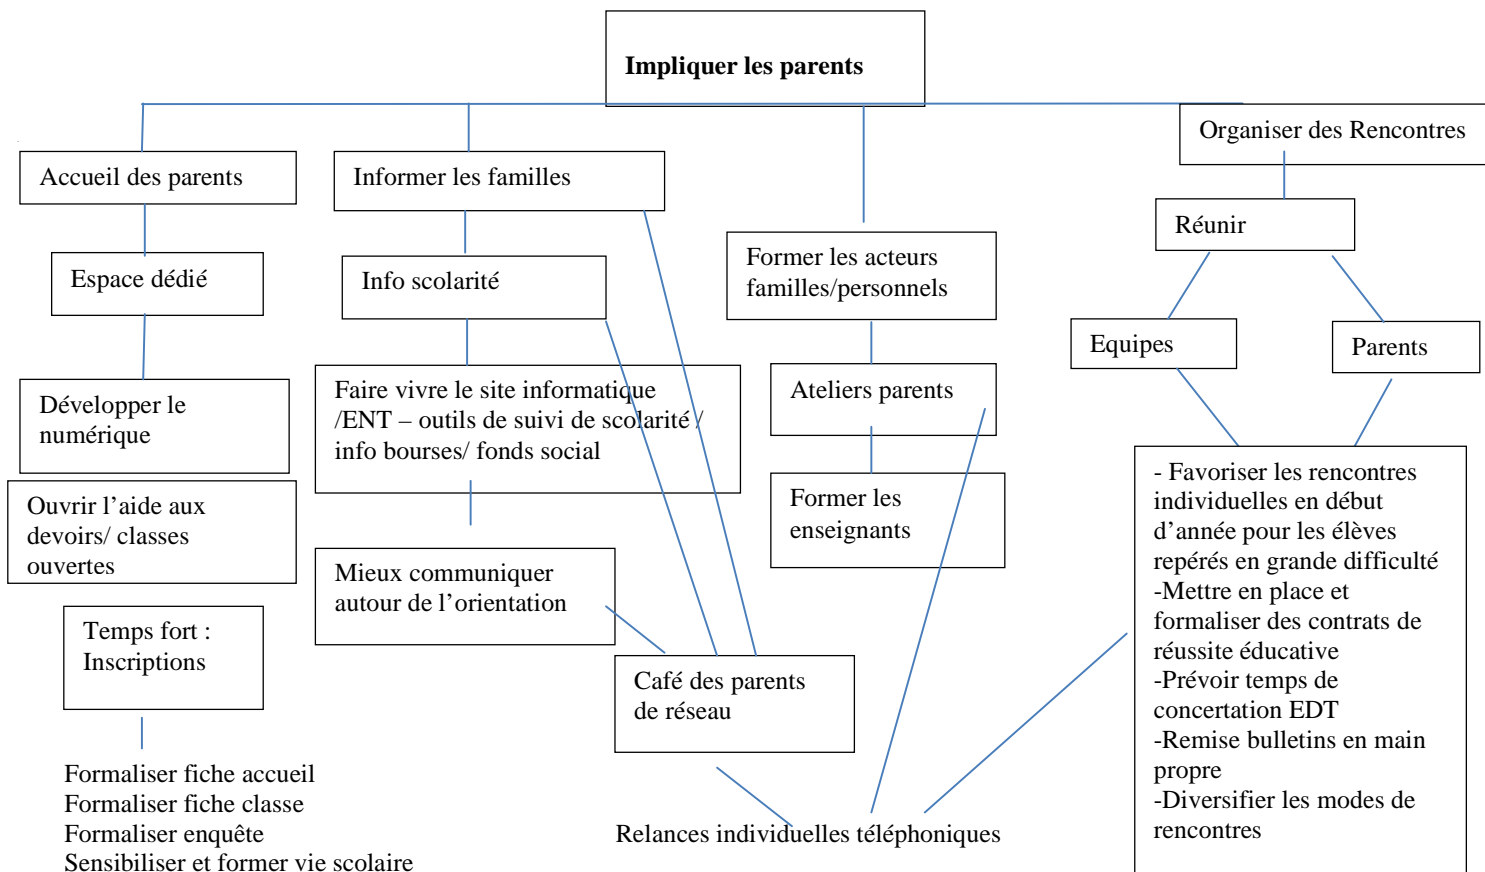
Impliquer les parents

Accueil des parents

Espace dédié

Développer le numérique

Ouvrir l’aide aux devoirs/ classes ouvertes

Temps fort : Inscriptions

Formaliser fiche accueil
Formaliser fiche classe
Formaliser enquête
Sensibiliser et former vie scolaire

Informer les familles

Info scolarité

Faire vivre le site informatique /ENT – outils de suivi de scolarité / info bourses/ fonds social

Mieux communiquer autour de l’orientation

Café des parents de réseau

Former les acteurs familles/personnels

Ateliers parents

Former les enseignants

Relances individuelles téléphoniques

Organiser des Rencontres

Réunir

Equipes

Parents

- Favoriser les rencontres individuelles en début d’année pour les élèves repérés en grande difficulté
-Mettre en place et formaliser des contrats de réussite éducative
-Prévoir temps de concertation EDT
-Remise bulletins en main propre
-Diversifier les modes de rencontres